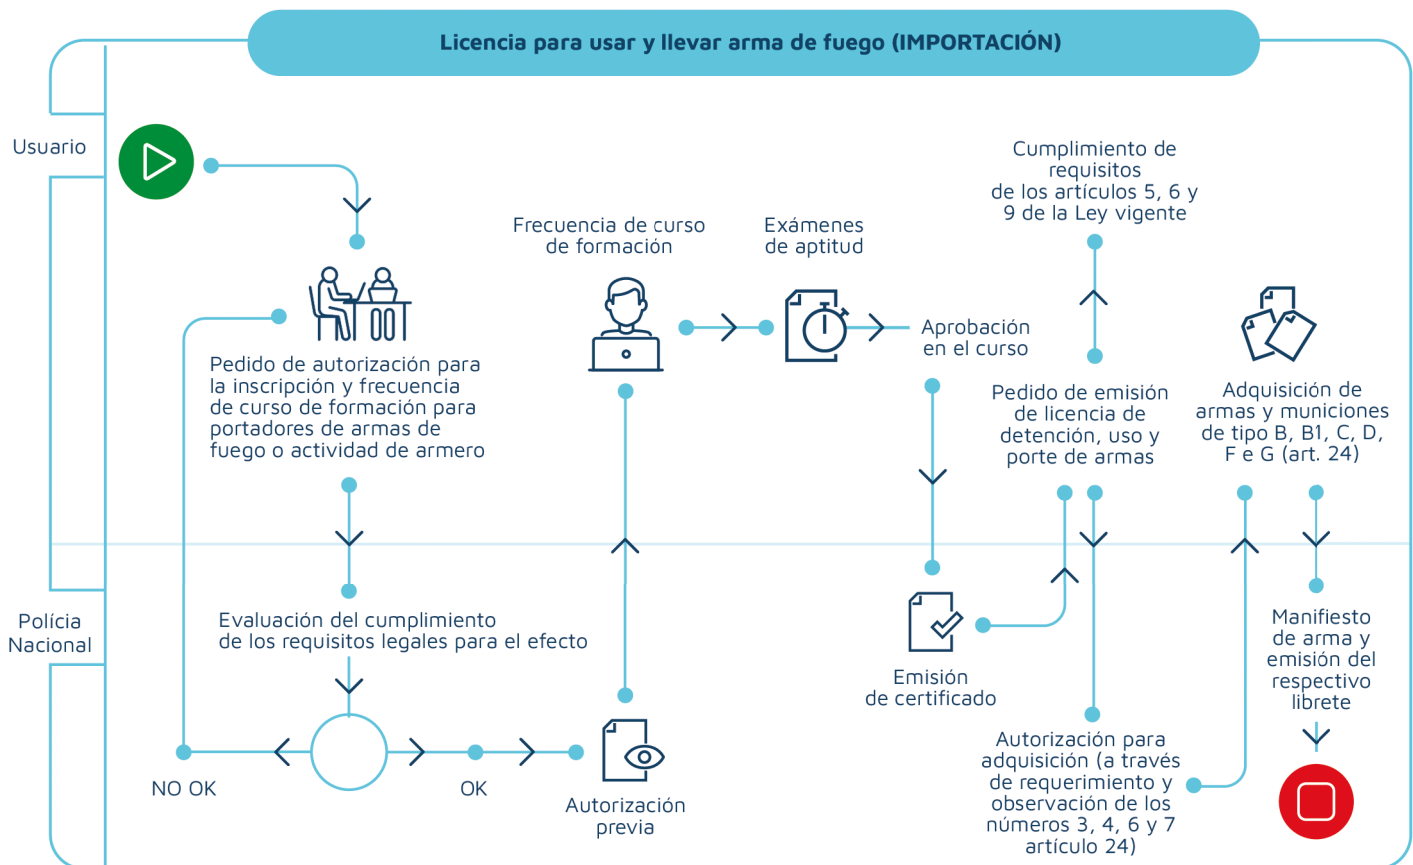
Licencia para usar y llevar arma de fuego (IMPORTACIÓN)

Usuario

Policía Nacional

Pedido de autorización para la inscripción y frecuencia de curso de formación para portadores de armas de fuego o actividad de armero

Evaluación del cumplimiento de los requisitos legales para el efecto

NO OK

OK

Autorización previa

Frecuencia de curso de formación

Exámenes de aptitud

Aprobación en el curso

Emisión de certificado

Cumplimiento de requisitos de los artículos 5, 6 y 9 de la Ley vigente

Pedido de emisión de licencia de detención, uso y porte de armas

Autorización para adquisición (a través de requerimiento y observación de los números 3, 4, 6 y 7 artículo 24)

Adquisición de armas y municiones de tipo B, B1, C, D, F e G (art. 24)

Manifiesto de arma y emisión del respectivo librete